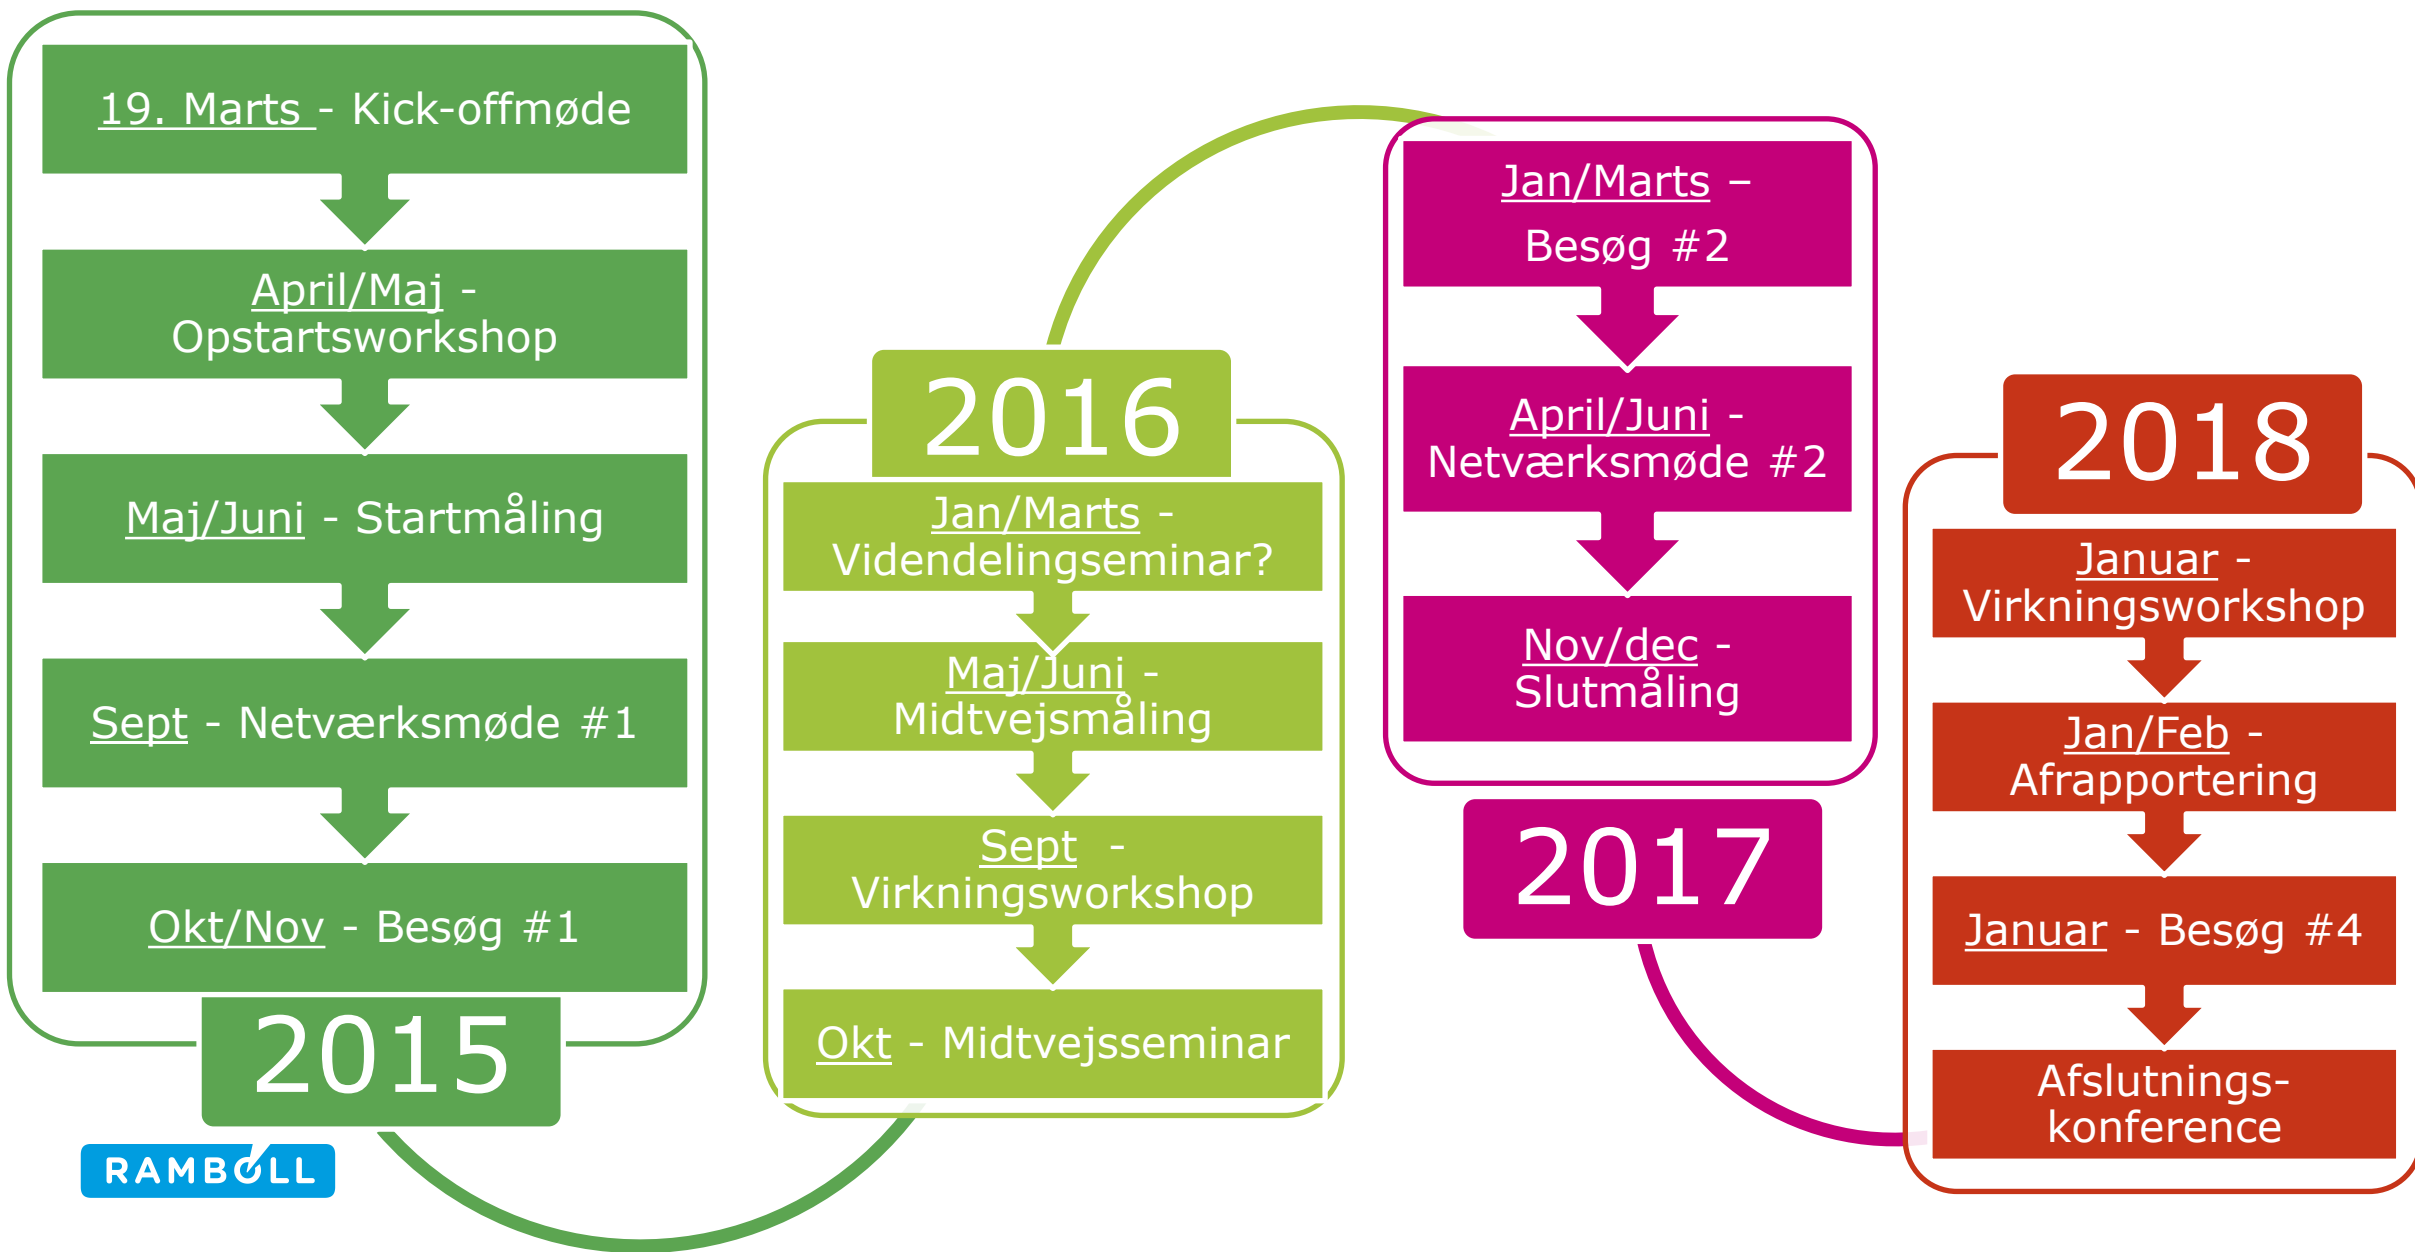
19. Marts - Kick-offmøde

April/Maj - Opstartsworkshop

Maj/Juni - Startmåling

Sept - Netværksmøde #1

Okt/Nov - Besøg #1

2015

RAMBØLL

2016

Jan/Marts - Videndelingseminar?

Maj/Juni - Midtvejsmåling

Sept - Virkningsworkshop

Okt - Midtvejsseminar

Jan/Marts – Besøg #2

April/Juni - Netværksmøde #2

Nov/dec - Slutmåling

2017

2018

Januar - Virkningsworkshop

Jan/Feb - Afrapportering

Januar - Besøg #4

Afslutnings-konference